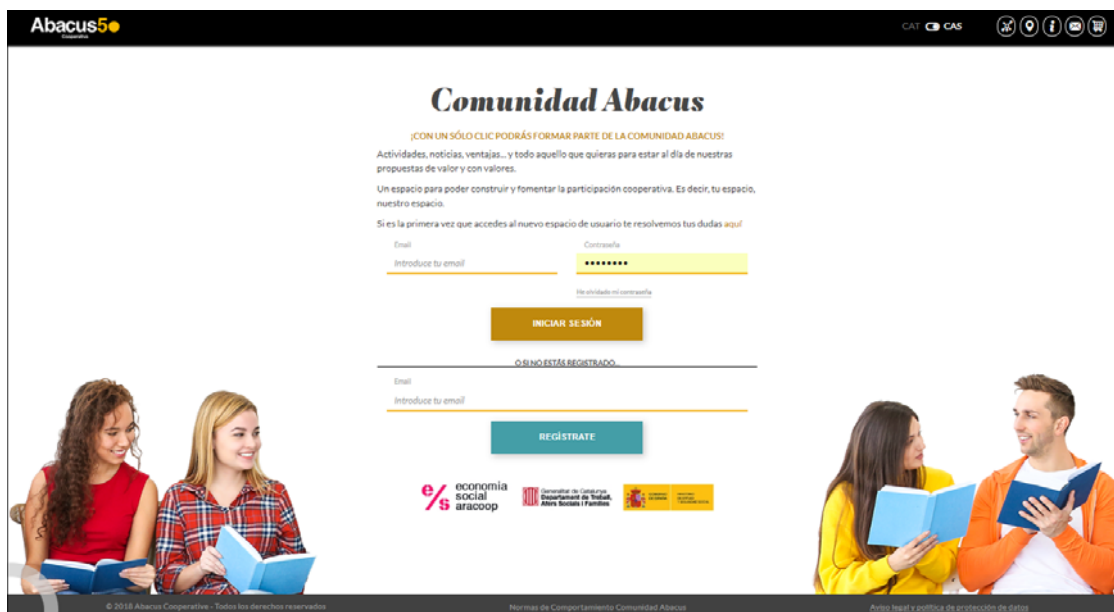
Abacus50
Cooperativa

CAT CAS

Comunidad Abacus

¡CON UN SÓLO CLIC PODRÁS FORMAR PARTE DE LA COMUNIDAD ABACUS!

Actividades, noticias, ventajas... y todo aquello que quieras para estar al día de nuestras propuestas de valor y con valores.

Un espacio para poder construir y fomentar la participación cooperativa. Es decir, tu espacio, nuestro espacio.

Si es la primera vez que accedes al nuevo espacio de usuario te resolvemos tus dudas aquí

Email
Introduce tu email

Contraseña
••••••••

He olvidado mi contraseña

INICIAR SESIÓN

O SI NO ESTÁS REGISTRADO...

Email
Introduce tu email

REGÍSTRATE

economia social aracoop

Generalitat de Catalunya
Departament de Treball, Afers Socials i Famílies

GOBIERNO DE ESPAÑA
MINISTERIO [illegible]

© 2018 Abacus Cooperative - Todos los derechos reservados

Normas de Comportamiento Comunidad Abacus

Aviso legal y política de protección de datos